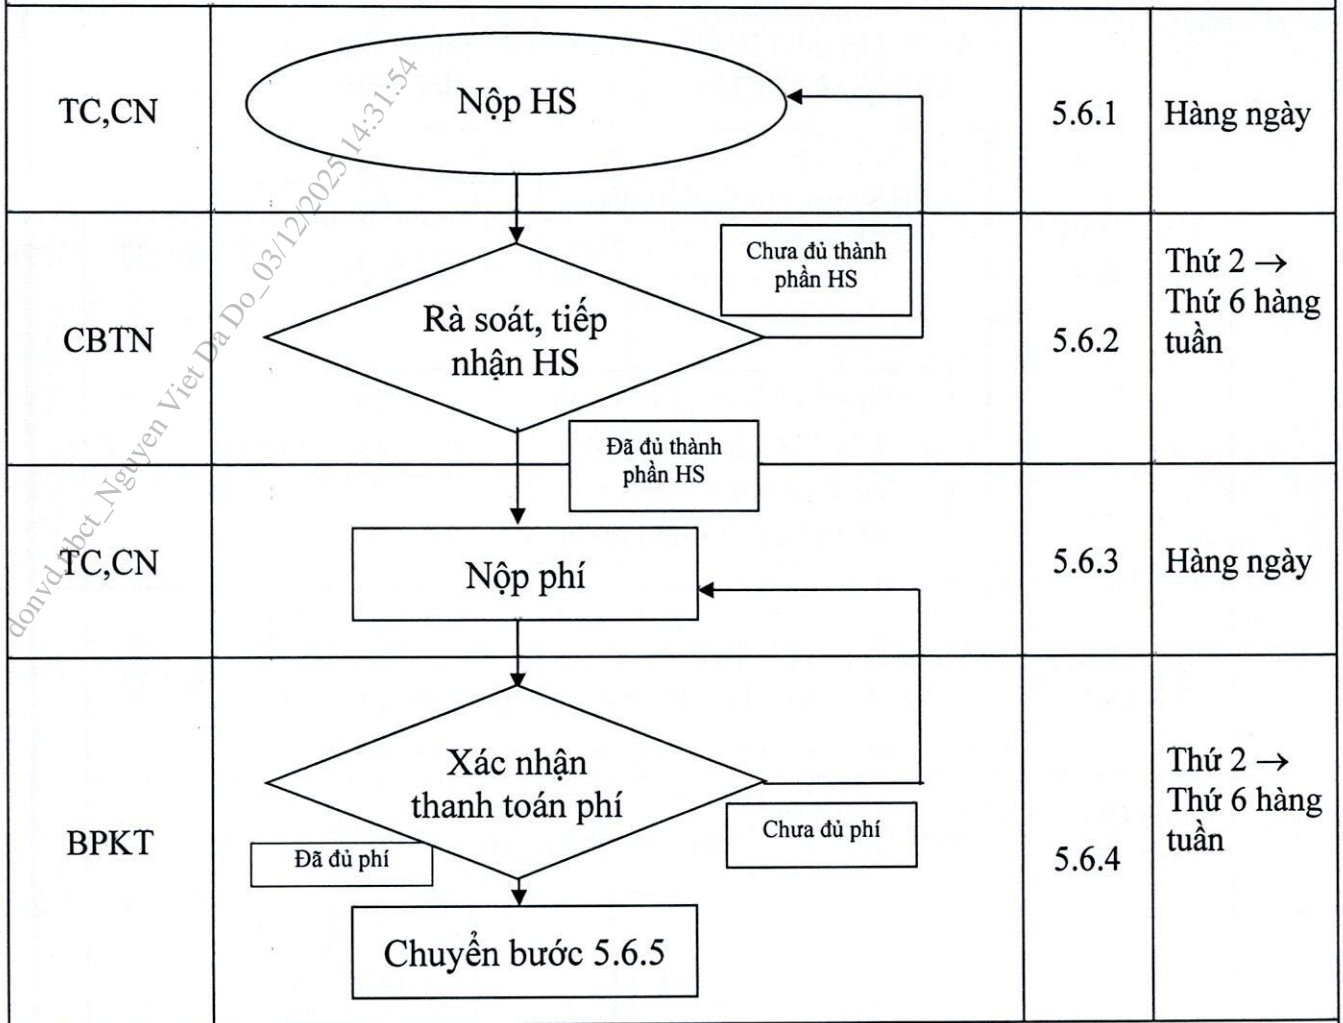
| TC,CN | Nộp HS | 5.6.1 | Hàng ngày |
|---|---|---|---|
| CBTN | Rà soát, tiếp nhận HS<br>Chưa đủ thành phần HS<br>Đã đủ thành phần HS | 5.6.2 | Thứ 2 → Thứ 6 hàng tuần |
| TC,CN | Nộp phí | 5.6.3 | Hàng ngày |
| BPKT | Xác nhận thanh toán phí<br>Chưa đủ phí<br>Đã đủ phí<br>Chuyển bước 5.6.5 | 5.6.4 | Thứ 2 → Thứ 6 hàng tuần |

donvd.sbct_Nguyen Viet Da Do_03/12/2025 14:31:54